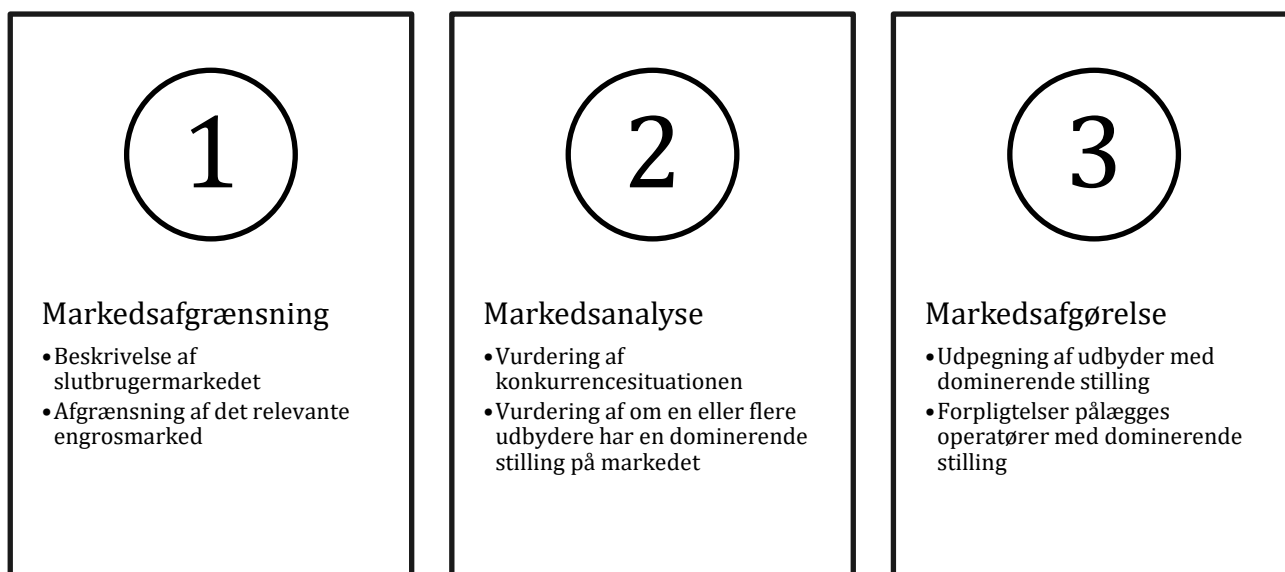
1

Markedsafgrænsning

•Beskrivelse af slutbrugermarkedet
•Afgrænsning af det relevante engrosmarked

2

Markedsanalyse

•Vurdering af konkurrencesituationen
•Vurdering af om en eller flere udbydere har en dominerende stilling på markedet

3

Markedsafgørelse

•Udpegning af udbyder med dominerende stilling
•Forpligtelser pålægges operatører med dominerende stilling